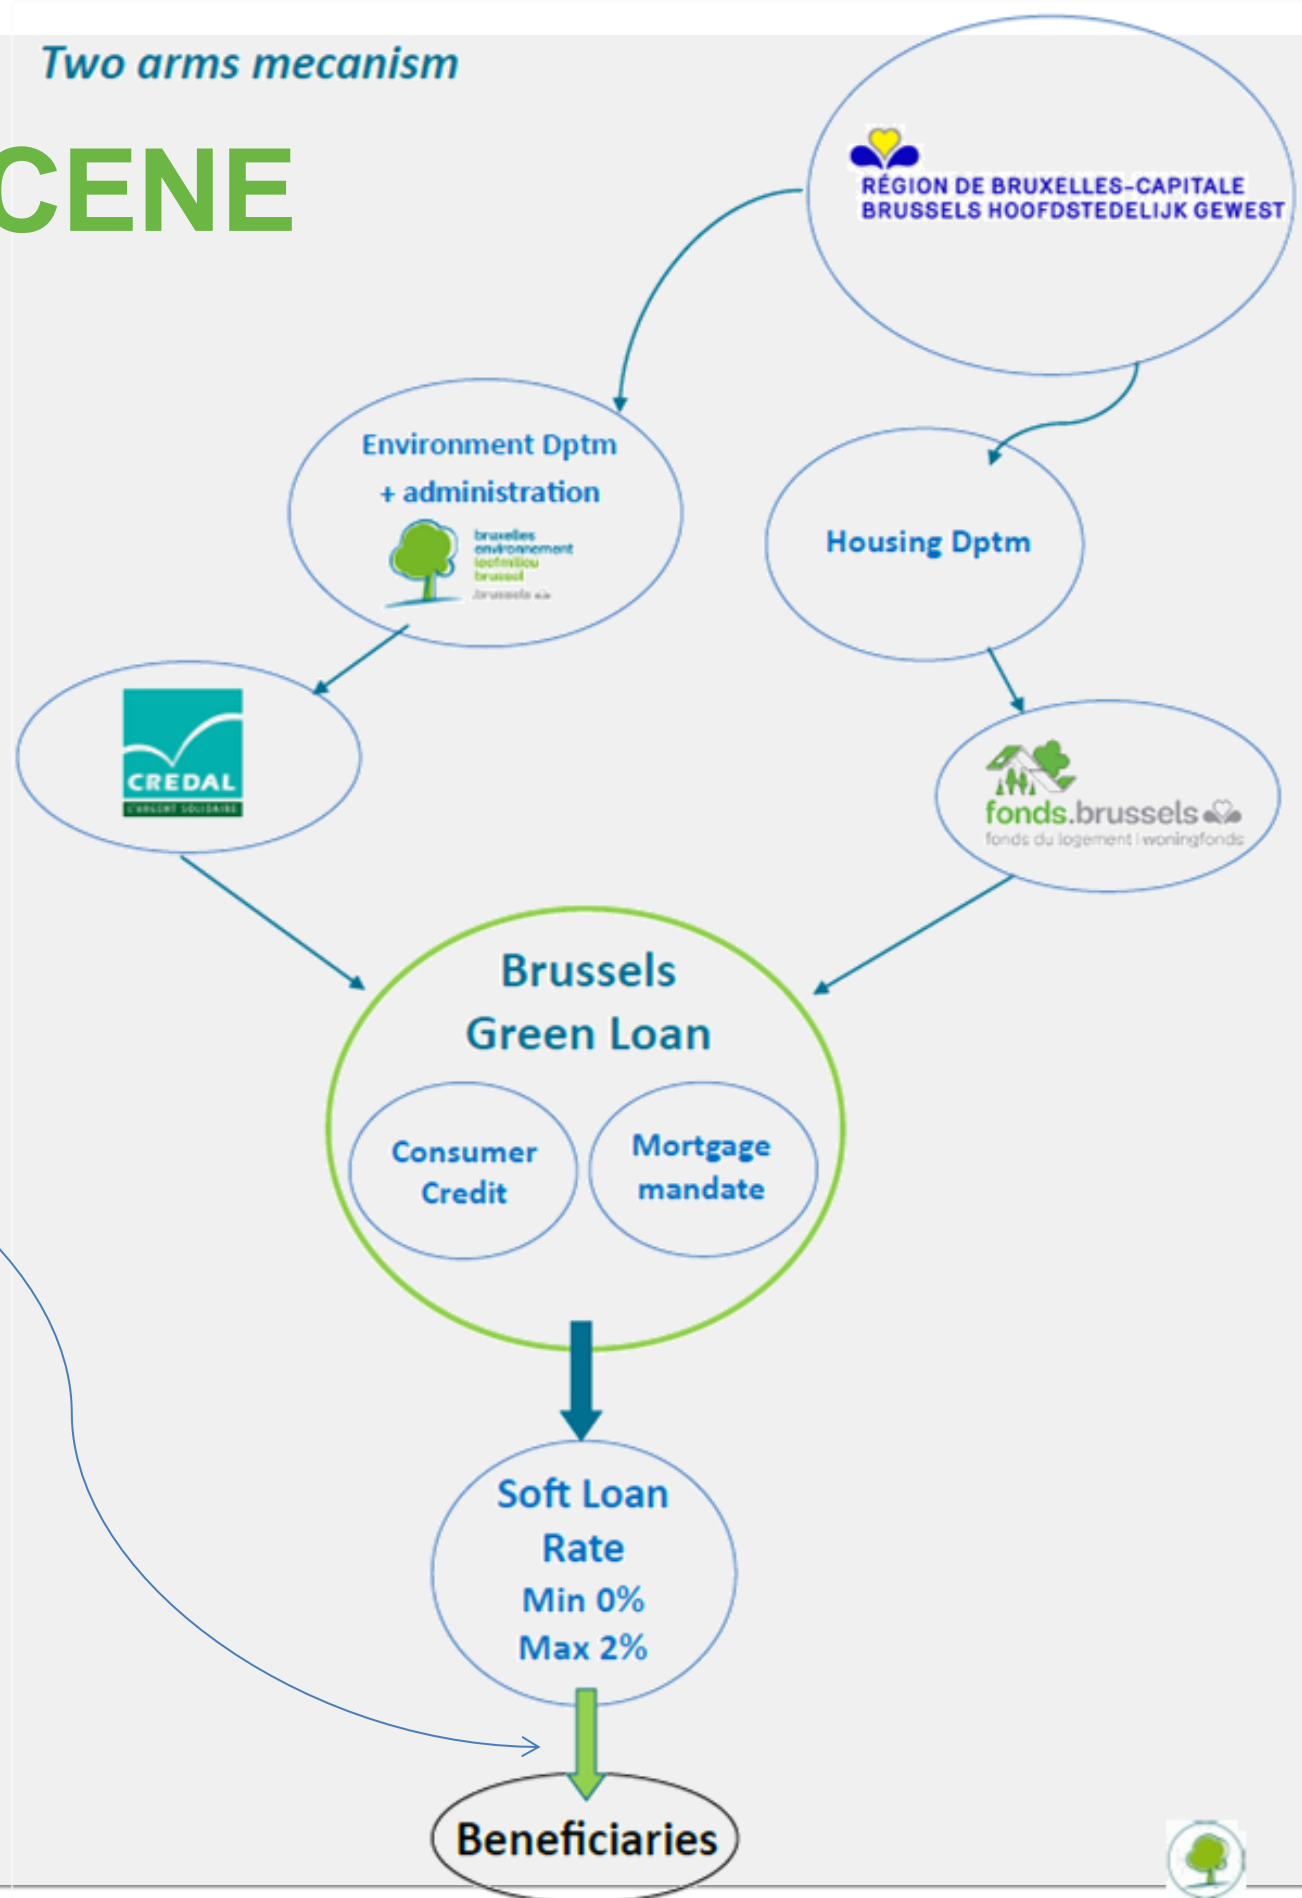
Two arms mecanism

CENE

RÉGION DE BRUXELLES-CAPITALE
BRUSSELS HOOFDSTEDELIJK GEWEST

Environment Dptm
+ administration

bruxelles
environnement
leefmilieu
brussel
.brussels

Housing Dptm

CREDAL
L'ARGENT SOLIDAIRE

fonds.brussels
fonds du logement | woningfonds

Brussels
Green Loan

Consumer
Credit

Mortgage
mandate

Soft Loan
Rate
Min 0%
Max 2%

Beneficiaries